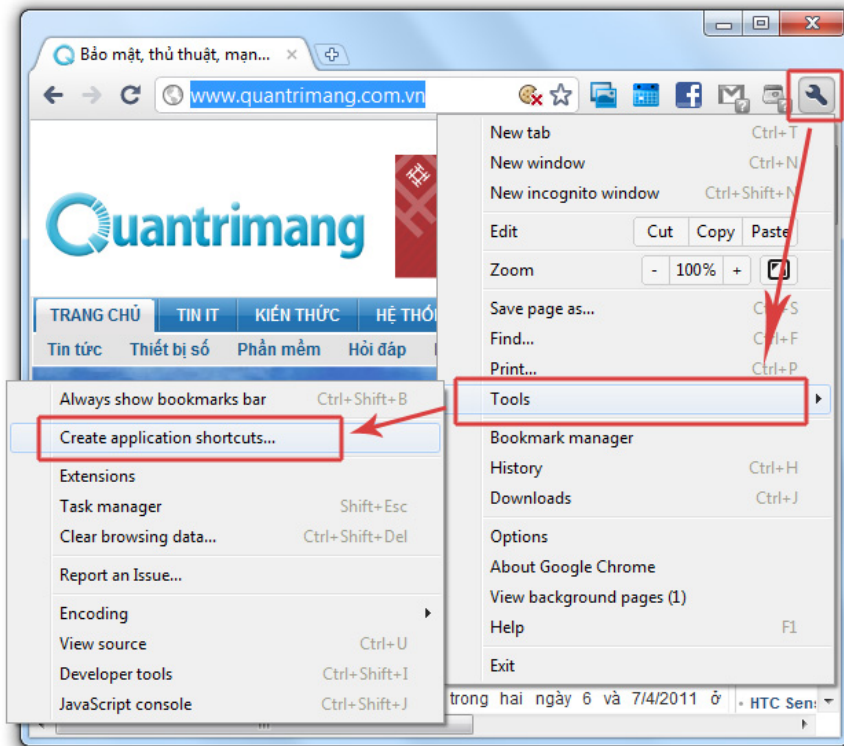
Bảo mật, thủ thuật, mạn...

www.quantrimang.com.vn

Quantrimang

TRANG CHỦ | TIN IT | KIẾN THỨC | HỆ THỐ

Tin tức | Thiết bị số | Phần mềm | Hỏi đáp

New tab Ctrl+T
New window Ctrl+N
New incognito window Ctrl+Shift+N

Edit | Cut | Copy | Paste

Zoom | - | 100% | +

Save page as... Ctrl+S
Find... Ctrl+F
Print... Ctrl+P

Tools

Bookmark manager
History Ctrl+H
Downloads Ctrl+J

Options
About Google Chrome
View background pages (1)
Help F1

Exit

Always show bookmarks bar Ctrl+Shift+B

Create application shortcuts...

Extensions
Task manager Shift+Esc
Clear browsing data... Ctrl+Shift+Del

Report an Issue...

Encoding
View source Ctrl+U
Developer tools Ctrl+Shift+I
JavaScript console Ctrl+Shift+J

trong hai ngày 6 và 7/4/2011 ở

HTC Sen